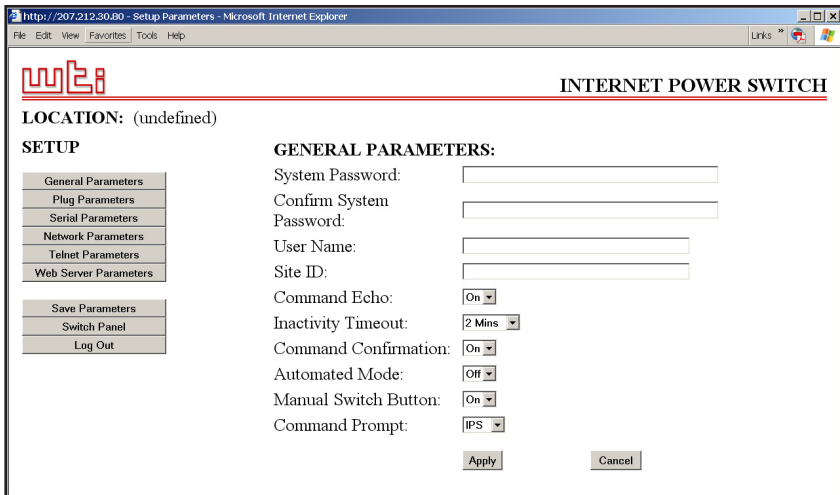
http://207.212.30.80 - Setup Parameters - Microsoft Internet Explorer

File Edit View Favorites Tools Help

Links »

wti

INTERNET POWER SWITCH

LOCATION: (undefined)

SETUP

General Parameters
Plug Parameters
Serial Parameters
Network Parameters
Telnet Parameters
Web Server Parameters

Save Parameters
Switch Panel
Log Out

GENERAL PARAMETERS:

System Password:
Confirm System Password:
User Name:
Site ID:
Command Echo: On
Inactivity Timeout: 2 Mins
Command Confirmation: On
Automated Mode: Off
Manual Switch Button: On
Command Prompt: IPS

Apply Cancel